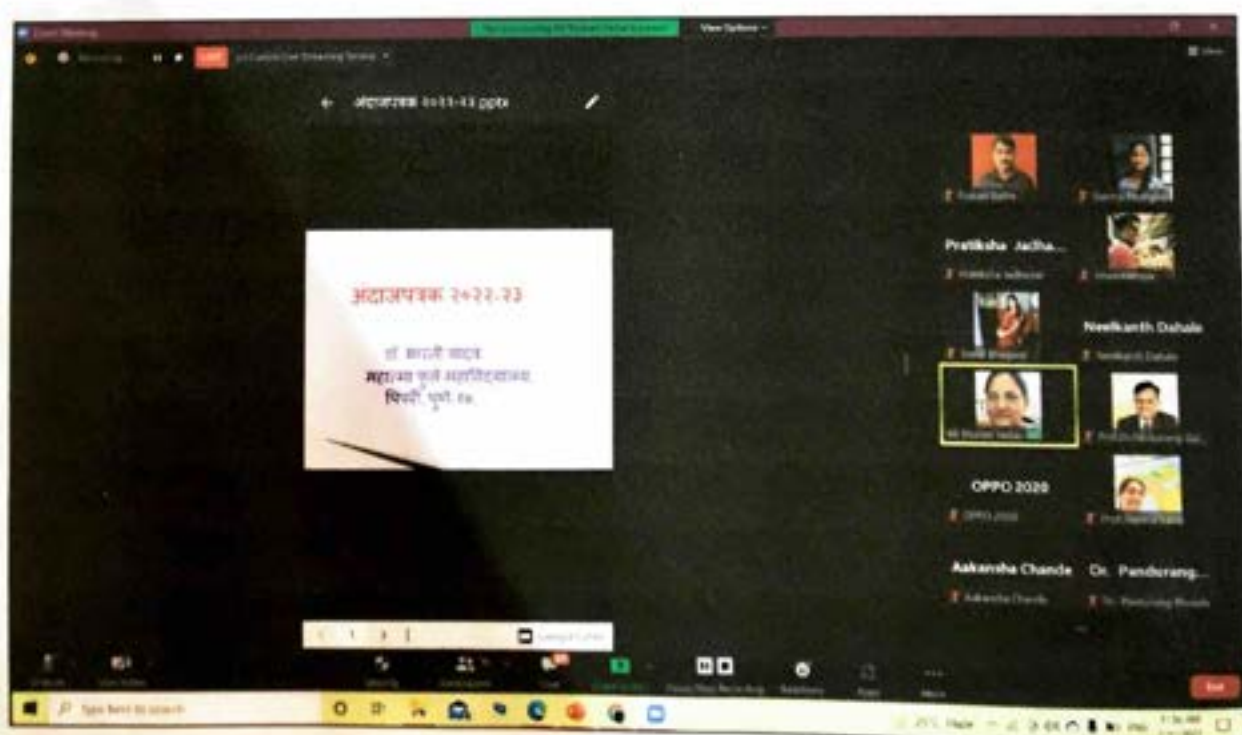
Zoom Meeting

View Options

LIVE

अंदाजपत्रक २०२२-२३.pptx

अंदाजपत्रक २०२२-२३

डॉ. भारती यादव
महात्मा फुले महाविद्यालय,
पिंपरी, पुणे-१७.

Pratiksha Jadha...

Neelkanth Dahale

OPPO 2020

Aakansha Chande

Dr. Pandurang...

Type here to search

End